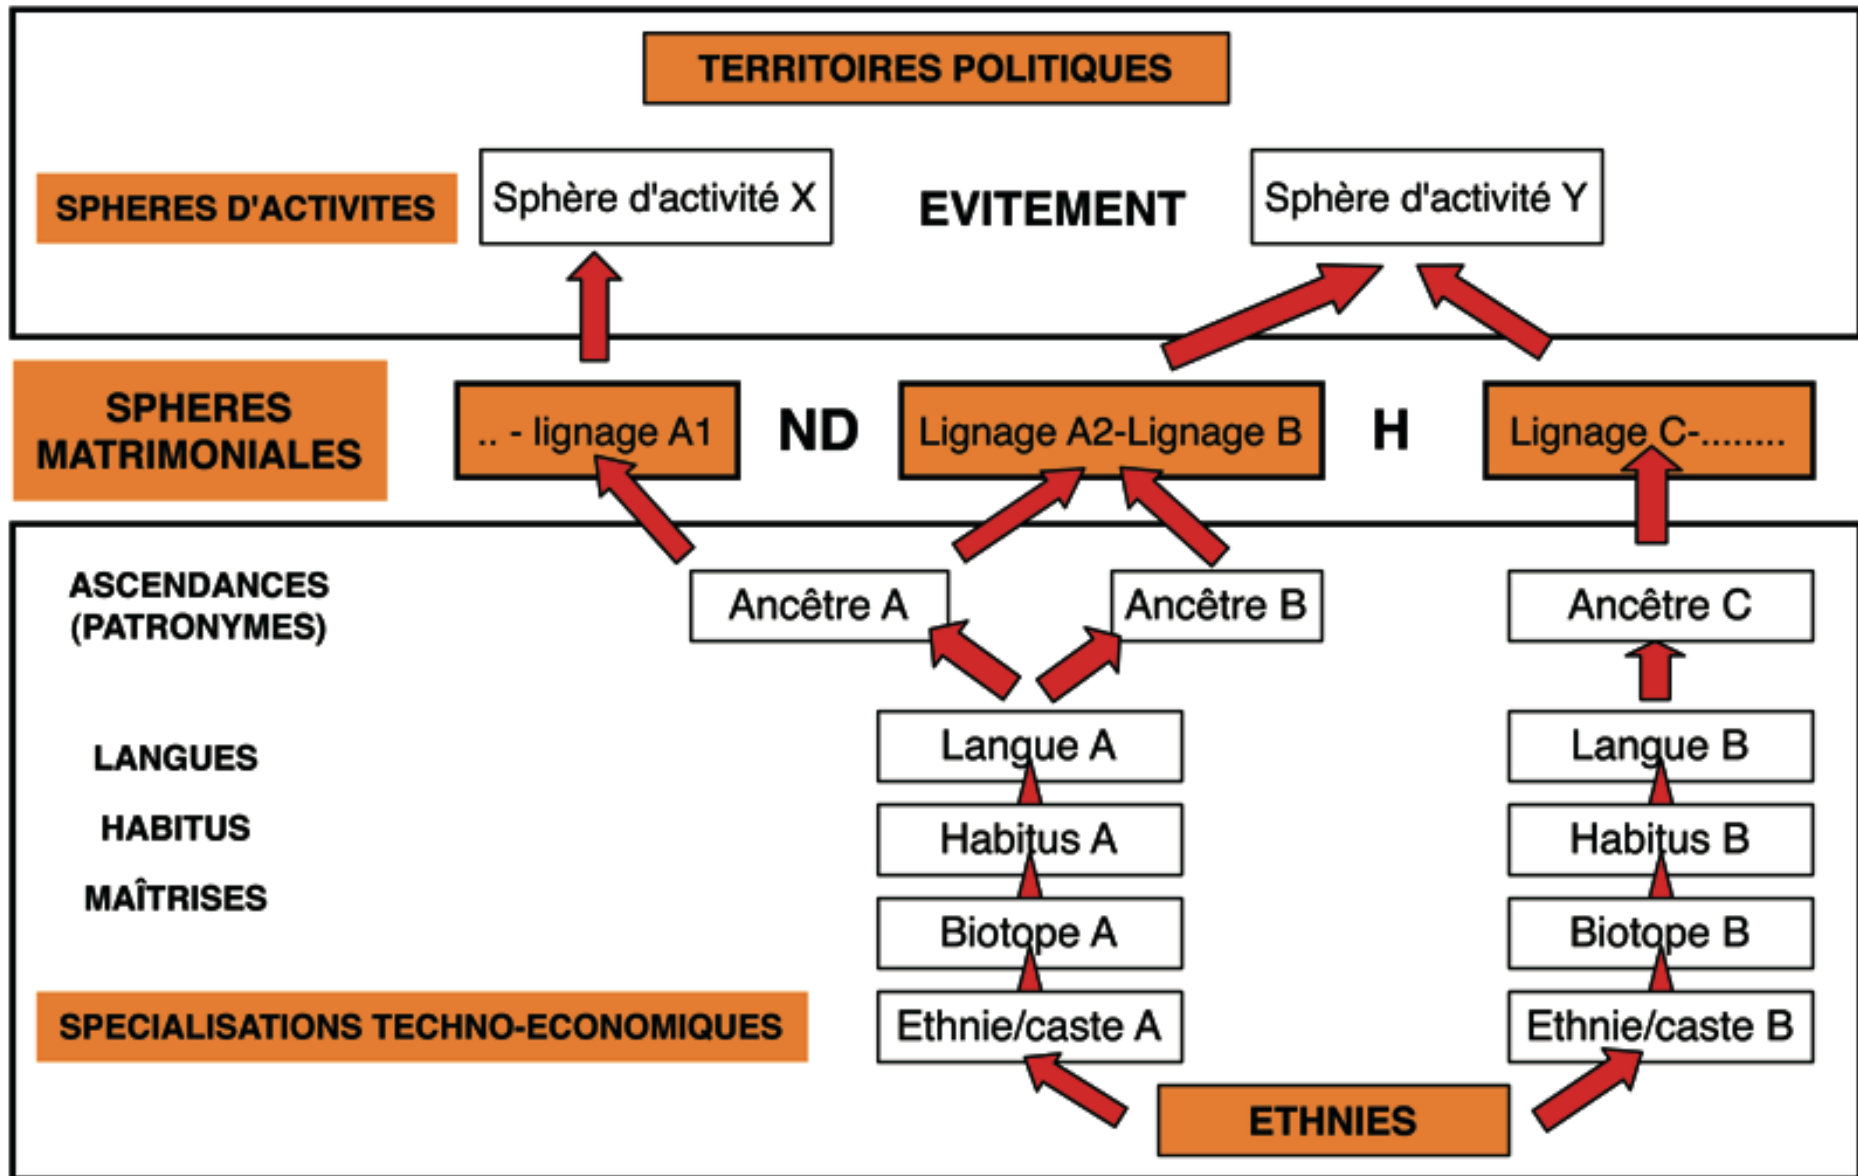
TERRITOIRES POLITIQUES

SPHERES D'ACTIVITES

Sphère d'activité X

EVITEMENT

Sphère d'activité Y

SPHERES MATRIMONIALES

.. - lignage A1

ND

Lignage A2-Lignage B

H

Lignage C-........

ASCENDANCES (PATRONYMES)

Ancêtre A

Ancêtre B

Ancêtre C

LANGUES

HABITUS

MAÎTRISES

Langue A

Habitus A

Biotope A

Ethnie/caste A

Langue B

Habitus B

Biotope B

Ethnie/caste B

SPECIALISATIONS TECHNO-ECONOMIQUES

ETHNIES